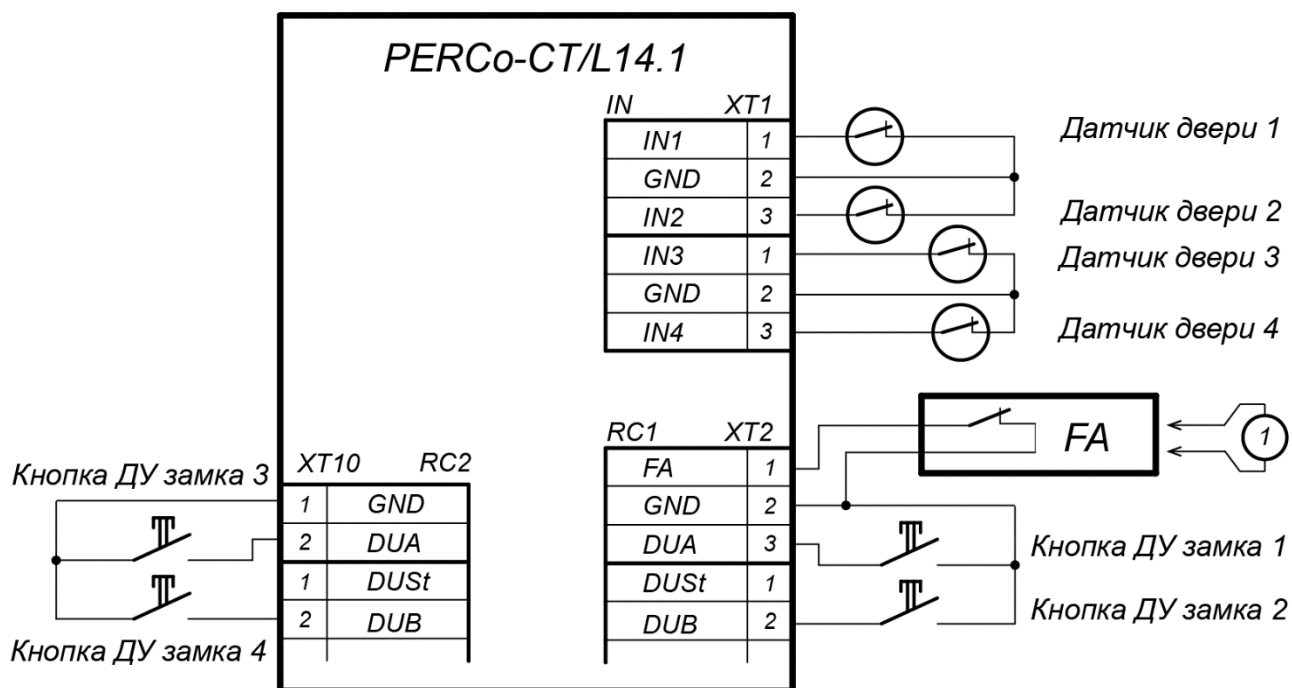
PERCo-CT/L14.1

IN XT1

| IN1 | 1 |
|---|---|
| GND | 2 |
| IN2 | 3 |
| IN3 | 1 |
| GND | 2 |
| IN4 | 3 |

Датчик двери 1
Датчик двери 2
Датчик двери 3
Датчик двери 4

FA

1

RC1 XT2

| FA | 1 |
|---|---|
| GND | 2 |
| DUA | 3 |
| DUSt | 1 |
| DUB | 2 |

Кнопка ДУ замка 1
Кнопка ДУ замка 2

XT10 RC2

| 1 | GND |
|---|---|
| 2 | DUA |
| 1 | DUSt |
| 2 | DUB |

Кнопка ДУ замка 3
Кнопка ДУ замка 4